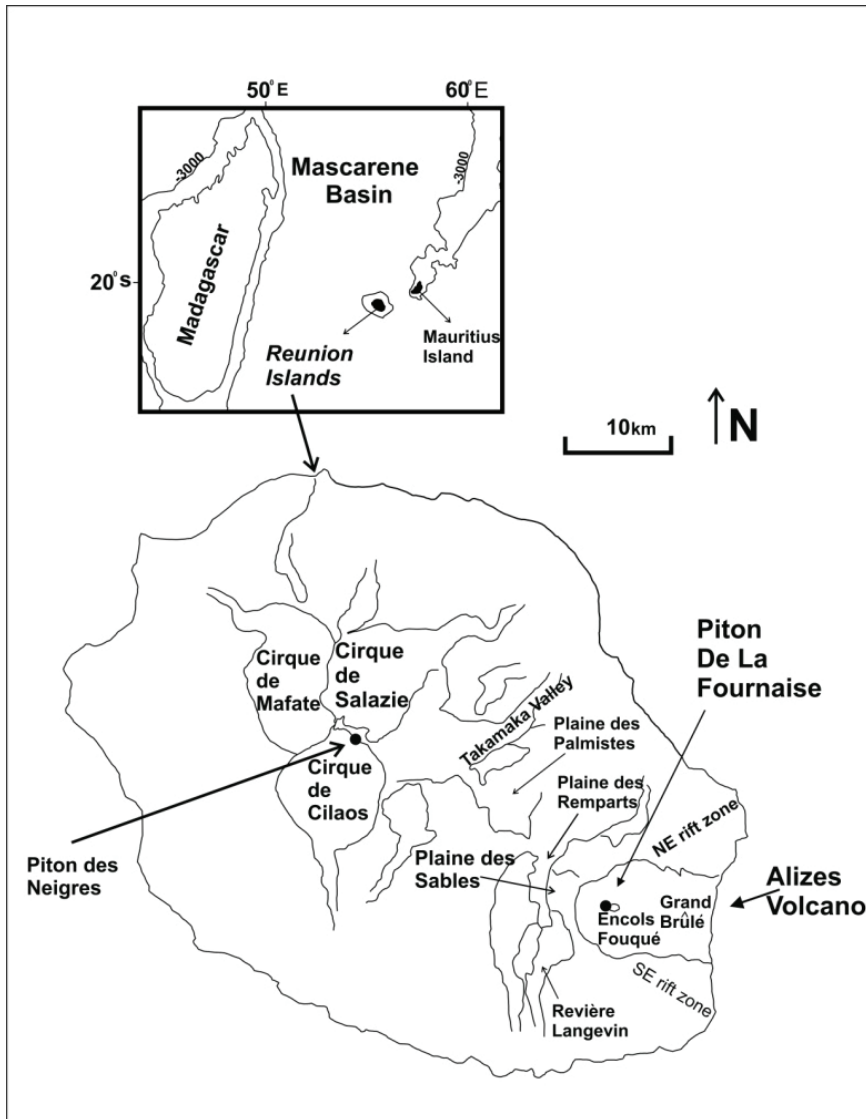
50°E
60°E
-3000
-3000
Mascarene Basin
Madagascar
20°s
Reunion Islands
Mauritius Island
10km
N
Cirque de Mafate
Cirque de Salazie
Cirque de Cilaos
Takamaka Valley
Plaine des Palmistes
Plaine des Remparts
Piton De La Fournaise
NE rift zone
Piton des Neigres
Plaine des Sables
Encols Fouqué
Grand Brûlé
Alizes Volcano
SE rift zone
Revière Langevin